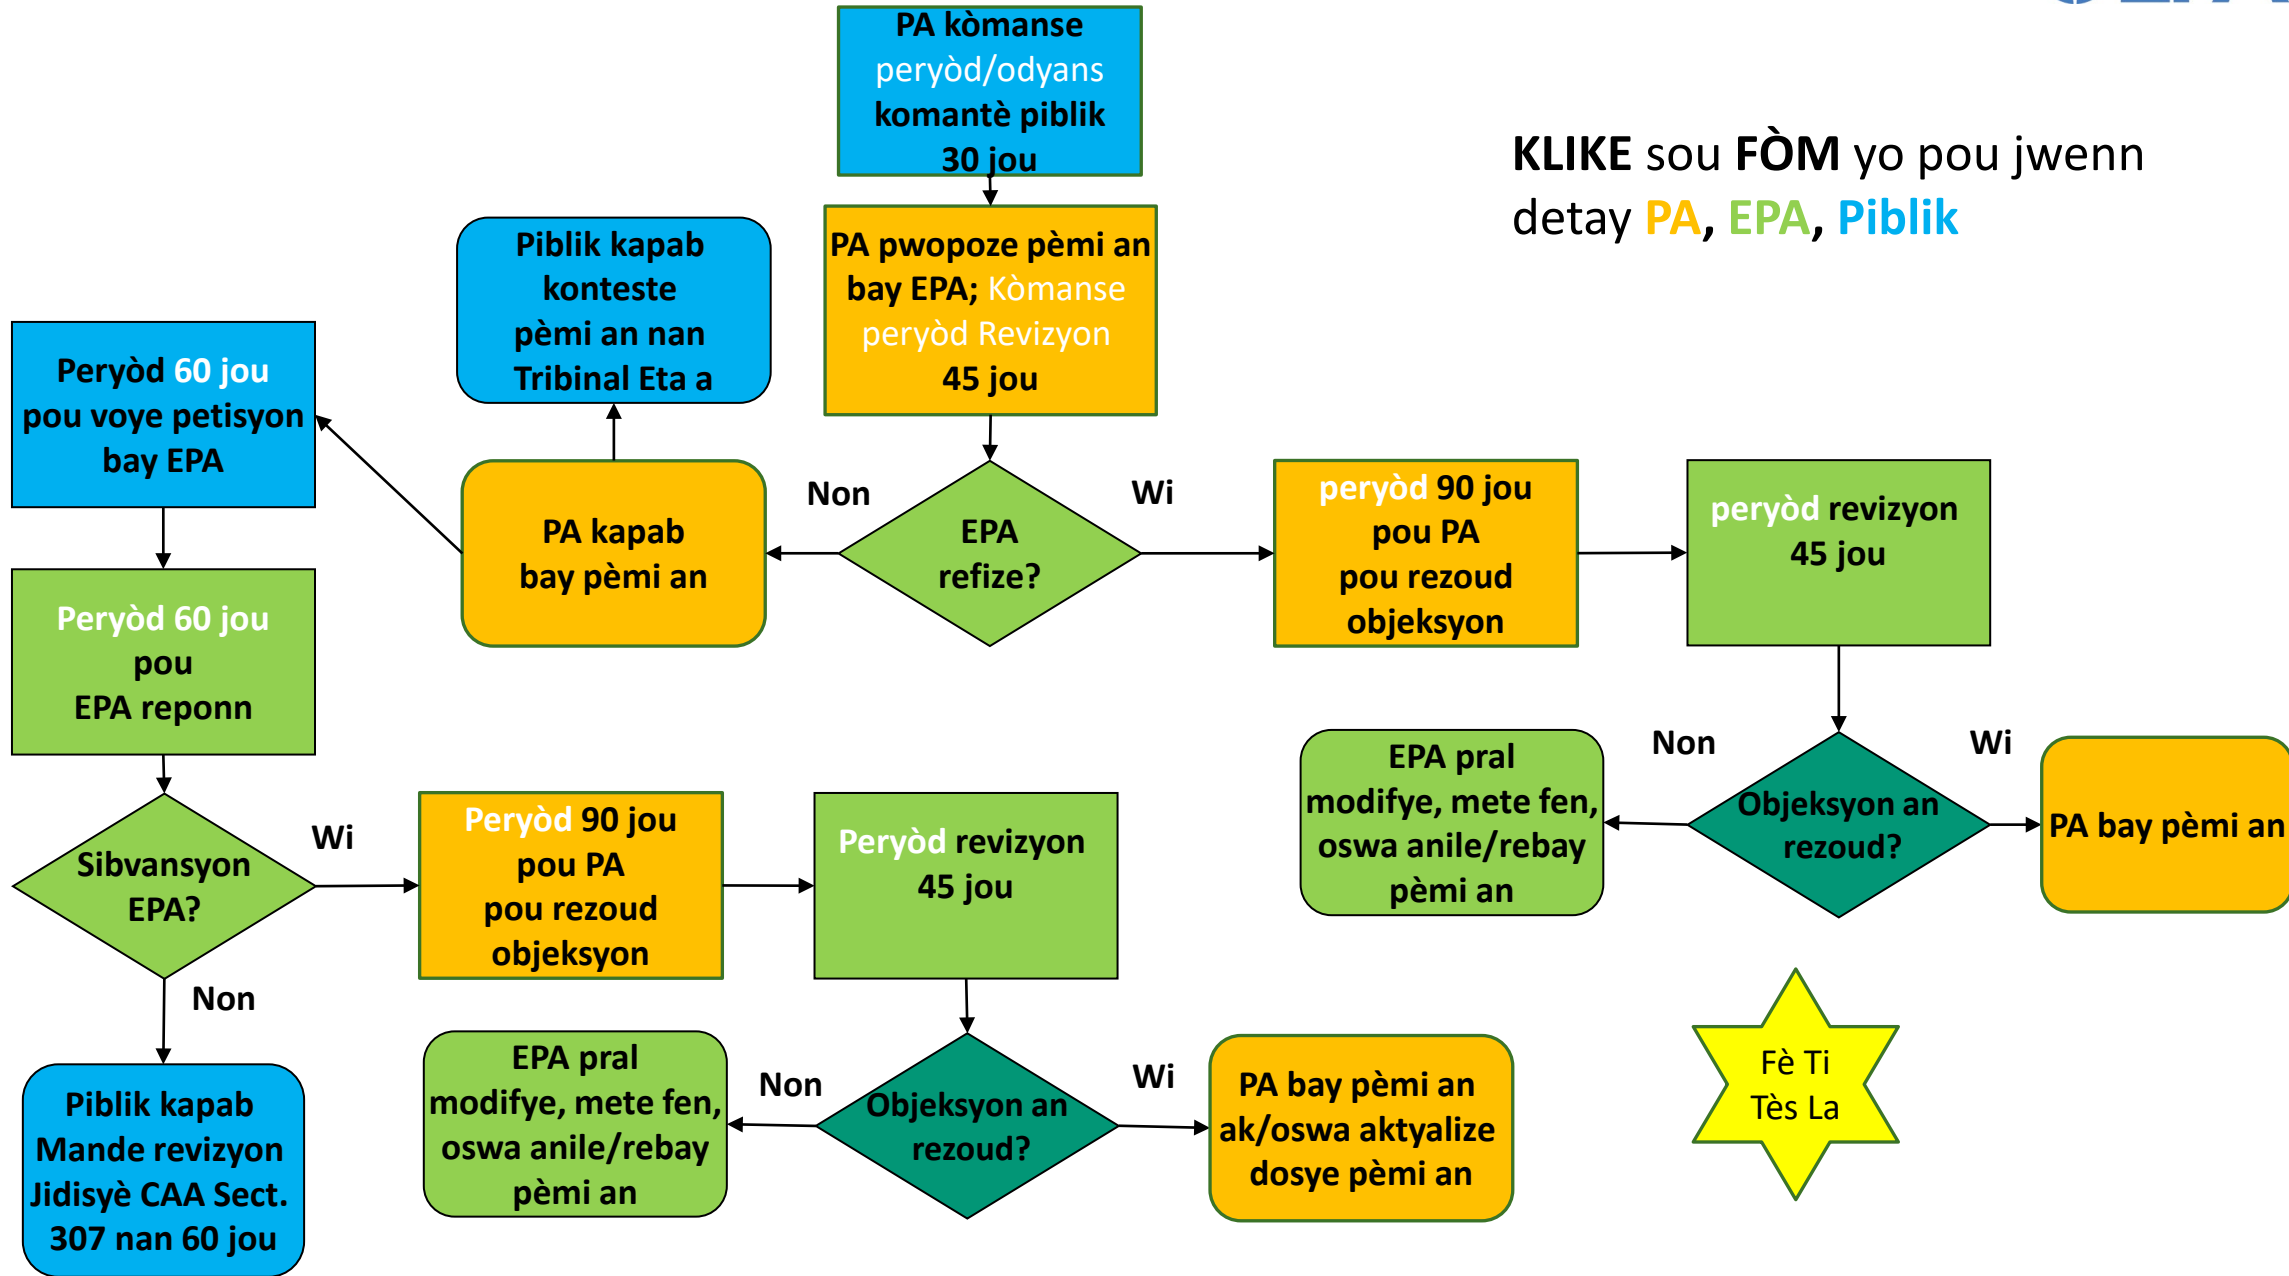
PA kòmanse peryòd/odyans komantè piblik 30 jou

KLIKE sou FÒM yo pou jwenn detay PA, EPA, Piblik

PA pwopoze pèmi an bay EPA; Kòmanse peryòd Revizyon 45 jou

Piblik kapab konteste pèmi an nan Tribinal Eta a

Peryòd 60 jou pou voye petisyon bay EPA

PA kapab bay pèmi an

Non

EPA refize?

Wi

peryòd 90 jou pou PA pou rezoud objeksyon

peryòd revizyon 45 jou

Peryòd 60 jou pou EPA reponn

EPA pral modifye, mete fen, oswa anile/rebay pèmi an

Non

Objeksyon an rezoud?

Wi

PA bay pèmi an

Sibvansyon EPA?

Wi

Peryòd 90 jou pou PA pou rezoud objeksyon

Peryòd revizyon 45 jou

Non

Piblik kapab Mande revizyon Jidisyè CAA Sect. 307 nan 60 jou

EPA pral modifye, mete fen, oswa anile/rebay pèmi an

Non

Objeksyon an rezoud?

Wi

PA bay pèmi an ak/oswa aktyalize dosye pèmi an

Fè Ti Tès La